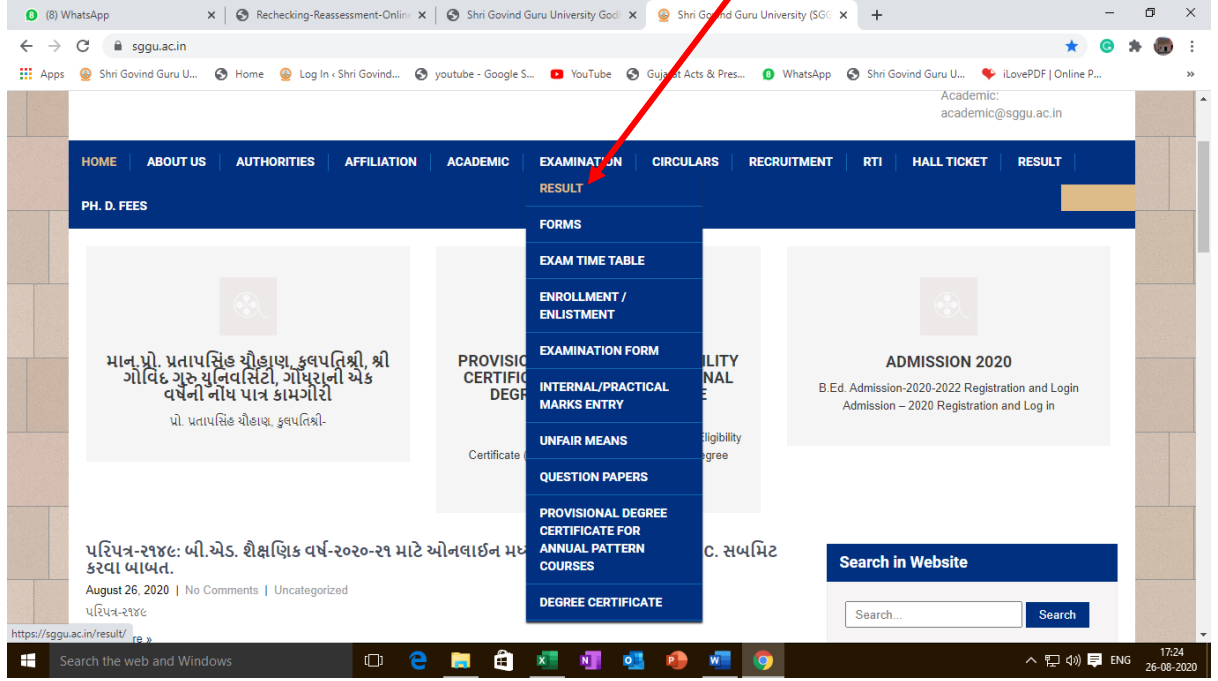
(8) WhatsApp
Rechecking-Reassessment-Onlin
Shri Govind Guru University Godh
Shri Go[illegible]nd Guru University (SGG

sggu.ac.in

Apps Shri Govind Guru U... Home Log In ‹ Shri Govind... youtube - Google S... YouTube Guj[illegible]t Acts & Pres... WhatsApp Shri Govind Guru U... iLovePDF | Online P...

Academic:
academic@sggu.ac.in

HOME ABOUT US AUTHORITIES AFFILIATION ACADEMIC EXAMINATION CIRCULARS RECRUITMENT RTI HALL TICKET RESULT
PH. D. FEES

RESULT
FORMS
EXAM TIME TABLE
ENROLLMENT / ENLISTMENT
EXAMINATION FORM
INTERNAL/PRACTICAL MARKS ENTRY
UNFAIR MEANS
QUESTION PAPERS
PROVISIONAL DEGREE CERTIFICATE FOR ANNUAL PATTERN COURSES
DEGREE CERTIFICATE

માન.પ્રો. પ્રતાપસિંહ ચૌહાણ, કુલપતિશ્રી, શ્રી ગોવિંદ ગુરુ યુનિવર્સિટી, ગોધરાની એક વર્ષની નોંધ પાત્ર કામગીરી
પ્રો. પ્રતાપસિંહ ચૌહાણ, કુલપતિશ્રી-

PROVISIO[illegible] CERTIFIC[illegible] DEGR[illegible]
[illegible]ILITY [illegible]NAL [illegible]E
Certificate ([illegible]
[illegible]Eligibility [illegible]egree

ADMISSION 2020
B.Ed. Admission-2020-2022 Registration and Login
Admission – 2020 Registration and Log in

પરિપત્ર-૨૧૪૯: બી.એડ. શૈક્ષણિક વર્ષ-૨૦૨૦-૨૧ માટે ઓનલાઇન મ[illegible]C. સબમિટ કરવા બાબત.
August 26, 2020 | No Comments | Uncategorized
પરિપત્ર-૨૧૪૯

Search in Website
Search...
Search

https://sggu.ac.in/result/

Search the web and Windows
ENG 17:24 26-08-2020